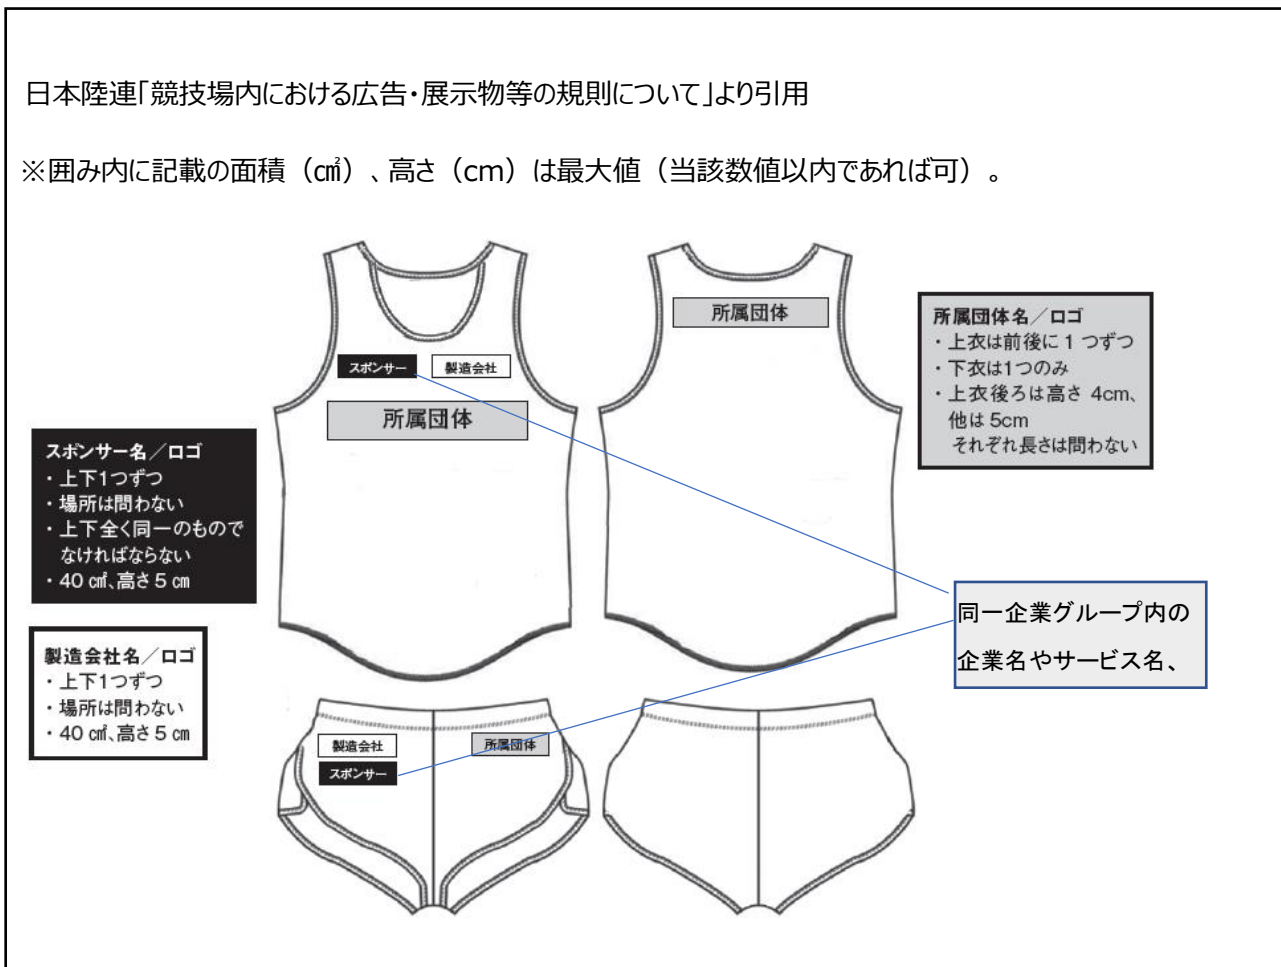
日本陸連「競技場内における広告・展示物等の規則について」より引用

※囲み内に記載の面積（㎠）、高さ（cm）は最大値（当該数値以内であれば可）。

スポンサー　製造会社

所属団体

所属団体

所属団体名／ロゴ
・上衣は前後に１つずつ
・下衣は1つのみ
・上衣後ろは高さ 4cm、他は 5cm
それぞれ長さは問わない

スポンサー名／ロゴ
・上下1つずつ
・場所は問わない
・上下全く同一のものでなければならない
・40 ㎠、高さ 5 ㎝

同一企業グループ内の企業名やサービス名、

製造会社名／ロゴ
・上下1つずつ
・場所は問わない
・40 ㎠、高さ 5 ㎝

製造会社　所属団体
スポンサー